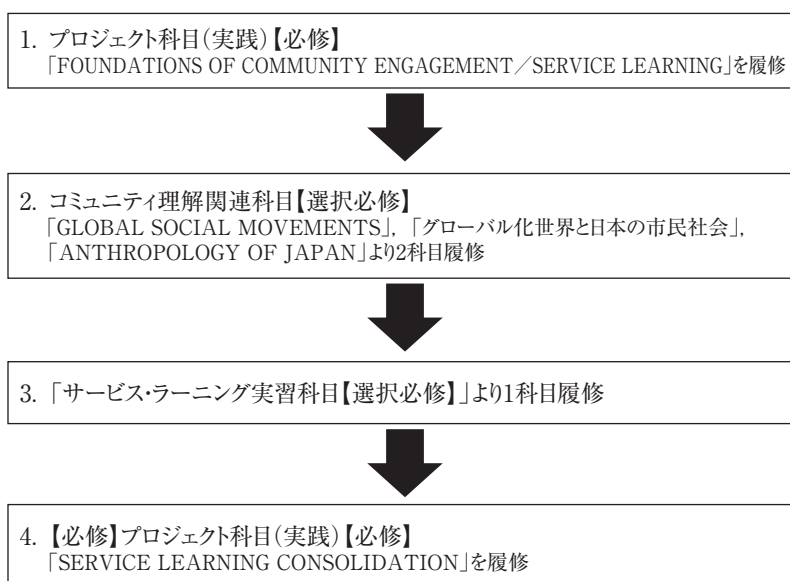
1. プロジェクト科目(実践)【必修】
「FOUNDATIONS OF COMMUNITY ENGAGEMENT/SERVICE LEARNING」を履修

2. コミュニティ理解関連科目【選択必修】
「GLOBAL SOCIAL MOVEMENTS」,「グローバル化世界と日本の市民社会」,「ANTHROPOLOGY OF JAPAN」より2科目履修

3. 「サービス・ラーニング実習科目【選択必修】」より1科目履修

4. 【必修】プロジェクト科目(実践)【必修】
「SERVICE LEARNING CONSOLIDATION」を履修